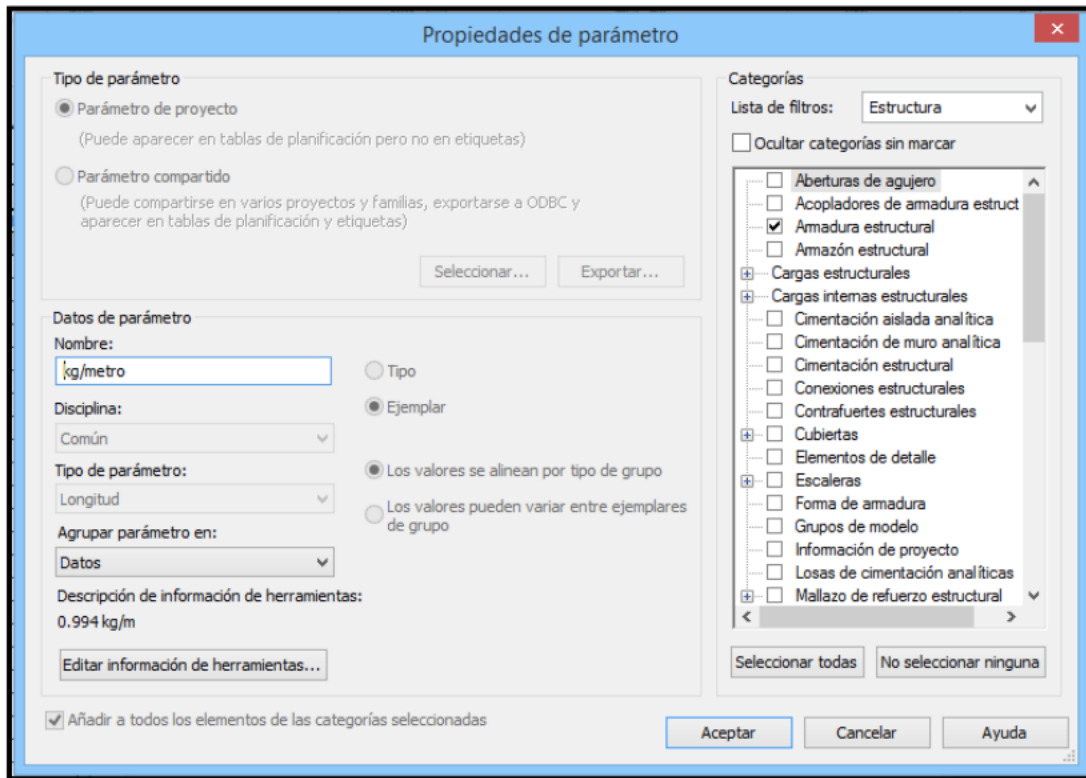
Propiedades de parámetro

×

Tipo de parámetro

Parámetro de proyecto

(Puede aparecer en tablas de planificación pero no en etiquetas)

Parámetro compartido

(Puede compartirse en varios proyectos y familias, exportarse a ODBC y aparecer en tablas de planificación y etiquetas)

Seleccionar...

Exportar...

Datos de parámetro

Nombre:

kg/metro

Tipo

Ejemplar

Disciplina:

Común

Tipo de parámetro:

Los valores se alinean por tipo de grupo

Longitud

Los valores pueden variar entre ejemplares de grupo

Agrupar parámetro en:

Datos

Descripción de información de herramientas:

0.994 kg/m

Editar información de herramientas...

Categorías

Lista de filtros:

Estructura

Ocultar categorías sin marcar

Aberturas de agujero

Acopladores de armadura estruct

Armadura estructural

Armazón estructural

Cargas estructurales

Cargas internas estructurales

Cimentación aislada analítica

Cimentación de muro analítica

Cimentación estructural

Conexiones estructurales

Contrafuertes estructurales

Cubiertas

Elementos de detalle

Escaleras

Forma de armadura

Grupos de modelo

Información de proyecto

Losas de cimentación analíticas

Mallazo de refuerzo estructural

Seleccionar todas

No seleccionar ninguna

Añadir a todos los elementos de las categorías seleccionadas

Aceptar

Cancelar

Ayuda